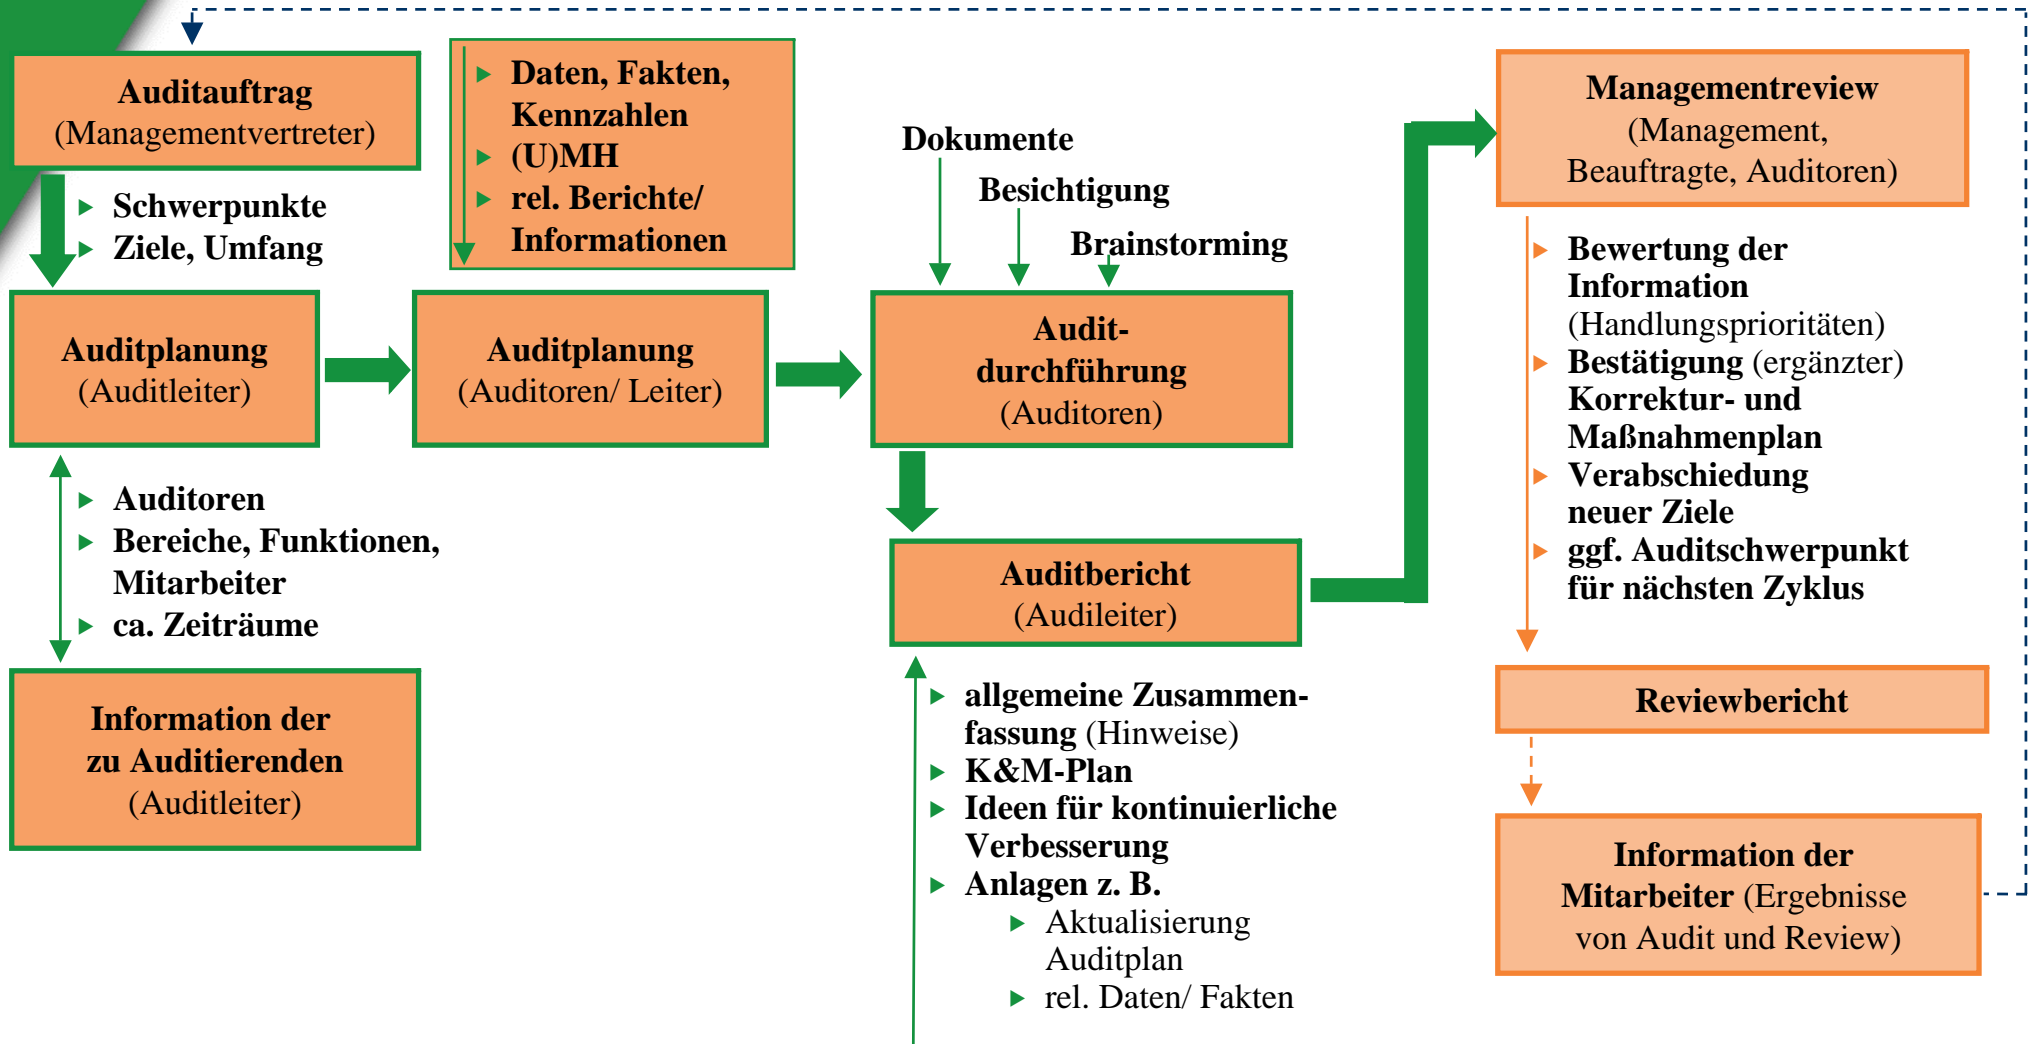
Auditauftrag
(Managementvertreter)

Schwerpunkte
Ziele, Umfang

Daten, Fakten, Kennzahlen
(U)MH
rel. Berichte/ Informationen

Dokumente
Besichtigung
Brainstorming

Managementreview
(Management, Beauftragte, Auditoren)

Auditplanung
(Auditleiter)

Auditplanung
(Auditoren/ Leiter)

Audit-durchführung
(Auditoren)

Bewertung der Information (Handlungsprioritäten)
Bestätigung (ergänzter) Korrektur- und Maßnahmenplan
Verabschiedung neuer Ziele
ggf. Auditschwerpunkt für nächsten Zyklus

Auditoren
Bereiche, Funktionen, Mitarbeiter
ca. Zeiträume

Auditbericht
(Audileiter)

Reviewbericht

Information der zu Auditierenden
(Auditleiter)

allgemeine Zusammenfassung (Hinweise)
K&M-Plan
Ideen für kontinuierliche Verbesserung
Anlagen z. B.
Aktualisierung Auditplan
rel. Daten/ Fakten

Information der Mitarbeiter (Ergebnisse von Audit und Review)